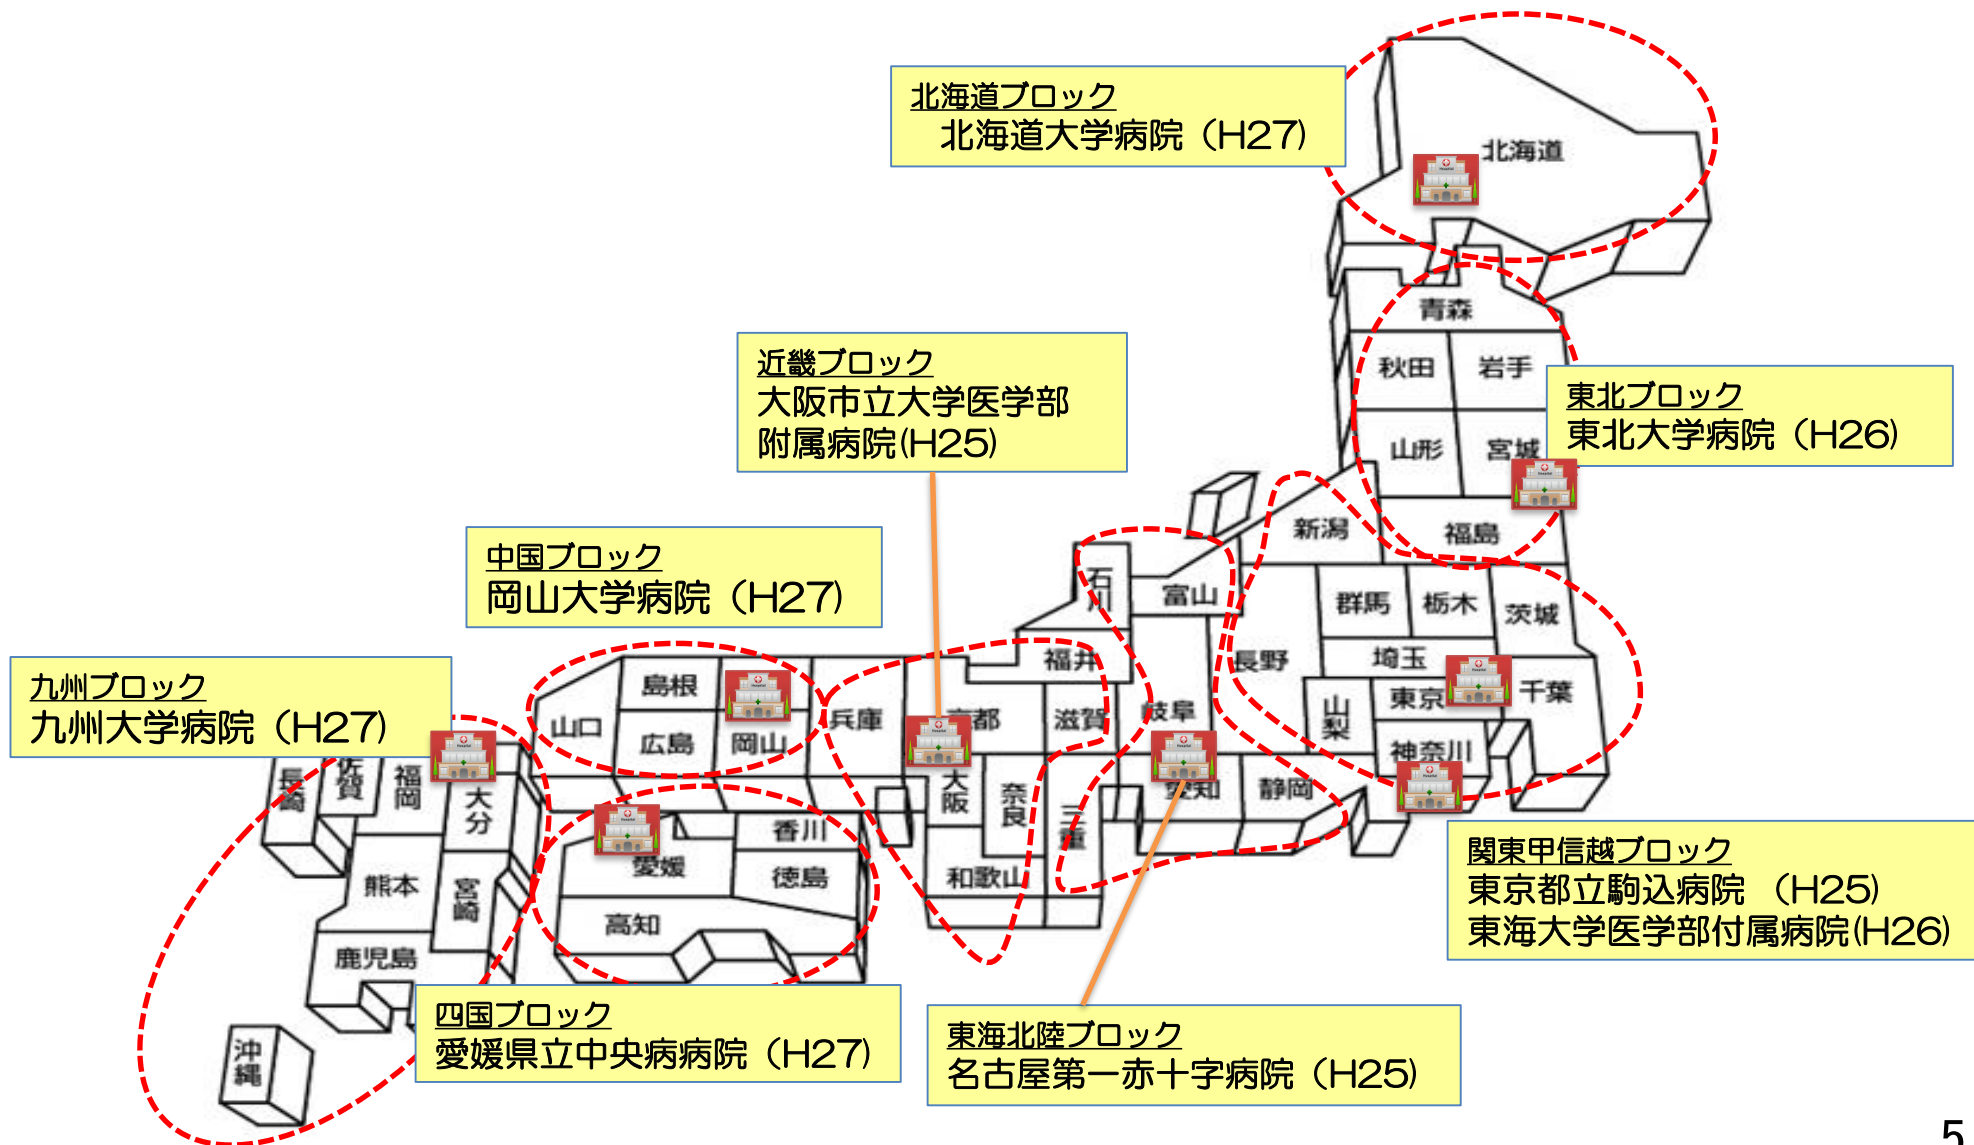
北海道ブロック
北海道大学病院（H27）

北海道

青森
秋田
岩手

東北ブロック
東北大学病院（H26）

山形
宮城
新潟
福島

近畿ブロック
大阪市立大学医学部附属病院(H25)

中国ブロック
岡山大学病院（H27）

九州ブロック
九州大学病院（H27）

石川
富山
群馬
栃木
茨城
福井
長野
埼玉
千葉
島根
山口
広島
岡山
兵庫
京都
滋賀
岐阜
山梨
東京
神奈川
長崎
佐賀
福岡
大分
大阪
奈良
三重
愛知
静岡
香川
愛媛
徳島
熊本
宮崎
和歌山
高知
鹿児島
沖縄

関東甲信越ブロック
東京都立駒込病院 （H25）
東海大学医学部付属病院(H26)

四国ブロック
愛媛県立中央病病院（H27）

東海北陸ブロック
名古屋第一赤十字病院（H25）

5